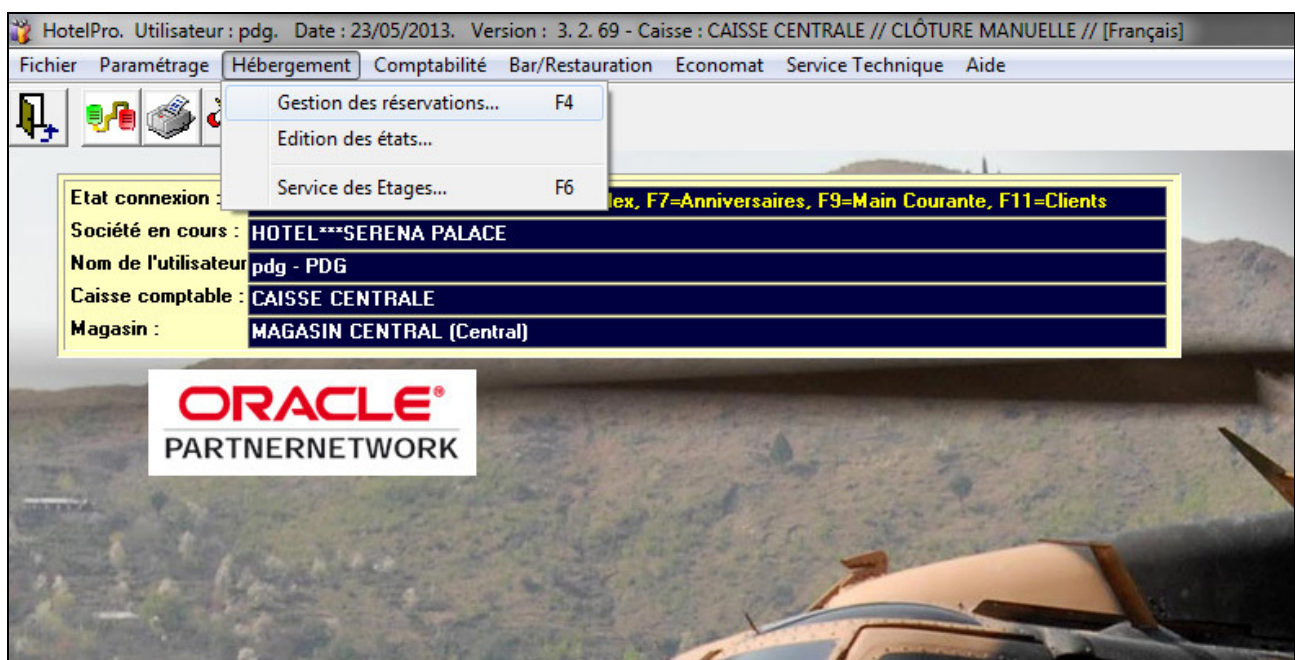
HotelPro. Utilisateur : pdg. Date : 23/05/2013. Version : 3. 2. 69 - Caisse : CAISSE CENTRALE // CLÔTURE MANUELLE // [Français]

Fichier Paramétrage Hébergement Comptabilité Bar/Restauration Economat Service Technique Aide

Gestion des réservations... F4
Edition des états...
Service des Etages... F6

Etat connexion : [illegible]lex, F7=Anniversaires, F9=Main Courante, F11=Clients
Société en cours : HOTEL***SERENA PALACE
Nom de l'utilisateur pdg - PDG
Caisse comptable : CAISSE CENTRALE
Magasin : MAGASIN CENTRAL (Central)

ORACLE®
PARTNERNETWORK